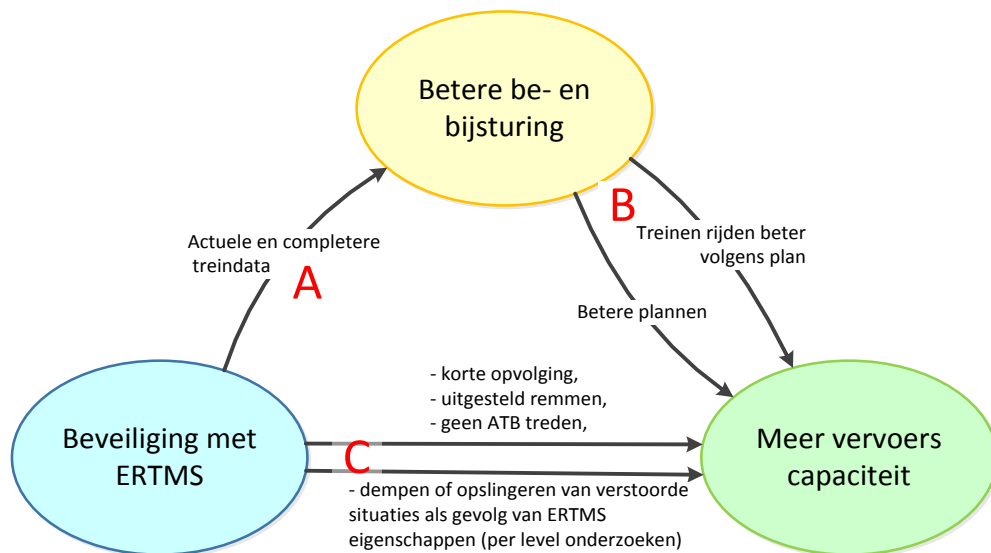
Betere be- en bijsturing

B

Treinen rijden beter volgens plan

Actuele en completere treindata

A

Betere plannen

- korte opvolging,
- uitgesteld remmen,
- geen ATB treden,

Beveiliging met ERTMS

C

Meer vervoers capaciteit

- dempen of opslingeren van verstoorde situaties als gevolg van ERTMS eigenschappen (per level onderzoeken)